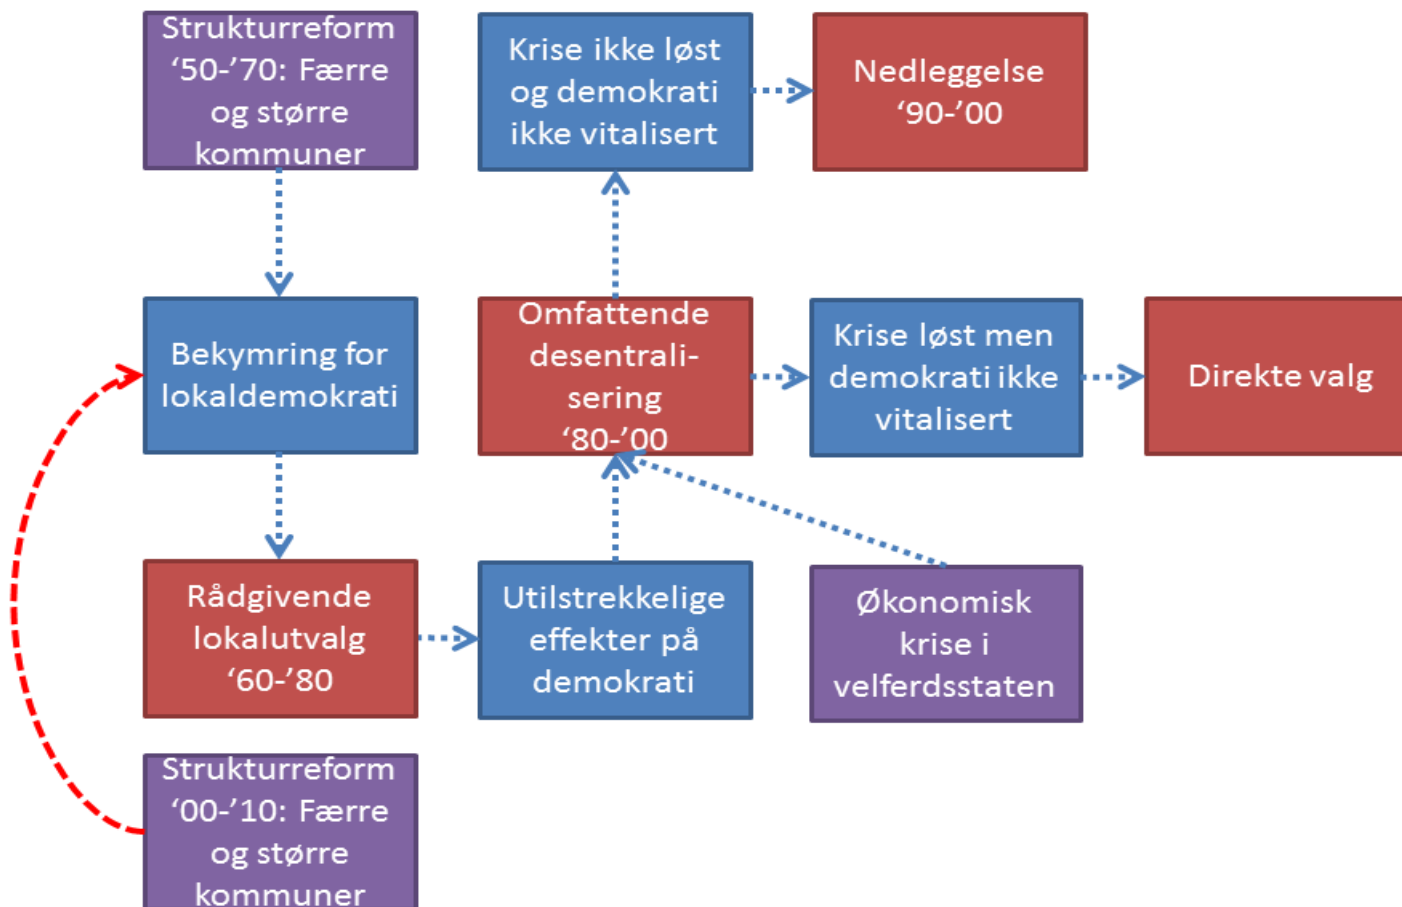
Strukturreform '50-'70: Færre og større kommuner

Krise ikke løst og demokrati ikke vitalisert

Nedleggelse '90-'00

Bekymring for lokaldemokrati

Omfattende desentralisering '80-'00

Krise løst men demokrati ikke vitalisert

Direkte valg

Rådgivende lokalutvalg '60-'80

Utilstrekkelige effekter på demokrati

Økonomisk krise i velferdsstaten

Strukturreform '00-'10: Færre og større kommuner